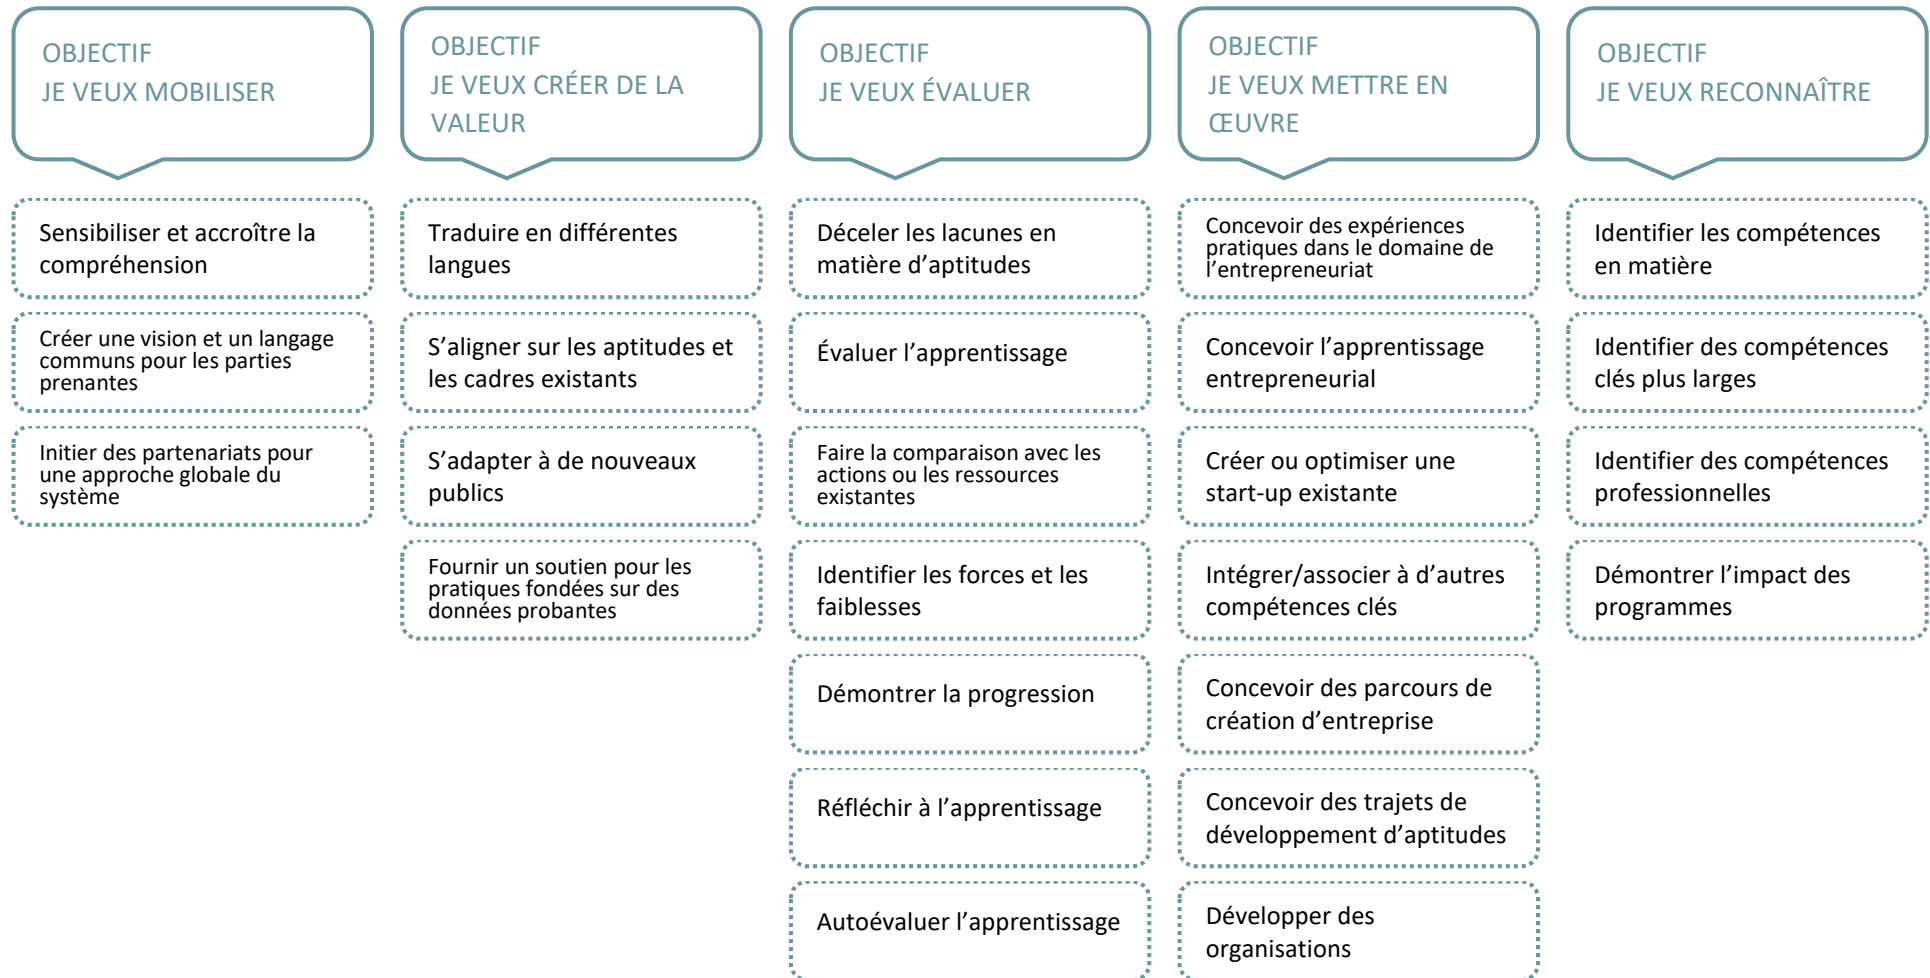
OBJECTIF
JE VEUX MOBILISER

Sensibiliser et accroître la compréhension

Créer une vision et un langage communs pour les parties prenantes

Initier des partenariats pour une approche globale du système

OBJECTIF
JE VEUX CRÉER DE LA VALEUR

Traduire en différentes langues

S'aligner sur les aptitudes et les cadres existants

S'adapter à de nouveaux publics

Fournir un soutien pour les pratiques fondées sur des données probantes

OBJECTIF
JE VEUX ÉVALUER

Déceler les lacunes en matière d'aptitudes

Évaluer l'apprentissage

Faire la comparaison avec les actions ou les ressources existantes

Identifier les forces et les faiblesses

Démontrer la progression

Réfléchir à l'apprentissage

Autoévaluer l'apprentissage

OBJECTIF
JE VEUX METTRE EN ŒUVRE

Concevoir des expériences pratiques dans le domaine de l'entrepreneuriat

Concevoir l'apprentissage entrepreneurial

Créer ou optimiser une start-up existante

Intégrer/associer à d'autres compétences clés

Concevoir des parcours de création d'entreprise

Concevoir des trajets de développement d'aptitudes

Développer des organisations

OBJECTIF
JE VEUX RECONNAÎTRE

Identifier les compétences en matière

Identifier des compétences clés plus larges

Identifier des compétences professionnelles

Démontrer l'impact des programmes